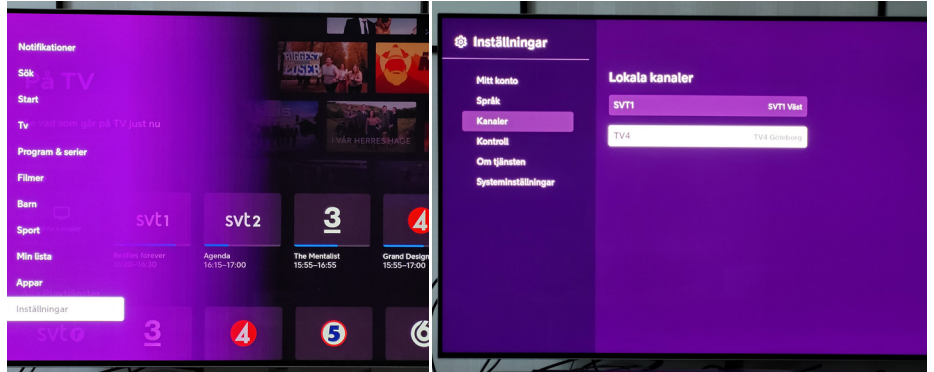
Notifikationer
Sök
Start
Tv
Program & serier
Filmer
Barn
Sport
Min lista
Appar
Inställningar

å TV
som går på TV just nu

BIGGEST LOSER
I VÅR HERRES HAGE

svt1
Besties forever
15:20–15:30

svt2
Agenda
16:15–17:00

3
The Mentalist
15:55–16:55

4
Grand Design
15:55–17:00

svt
3
4
5
6

Inställningar
Mitt konto
Språk
Kanaler
Kontroll
Om tjänsten
Systeminställningar

Lokala kanaler

| | |
|---|---|
| SVT1 | SVT1 Väst |
| TV4 | TV4 Göteborg |